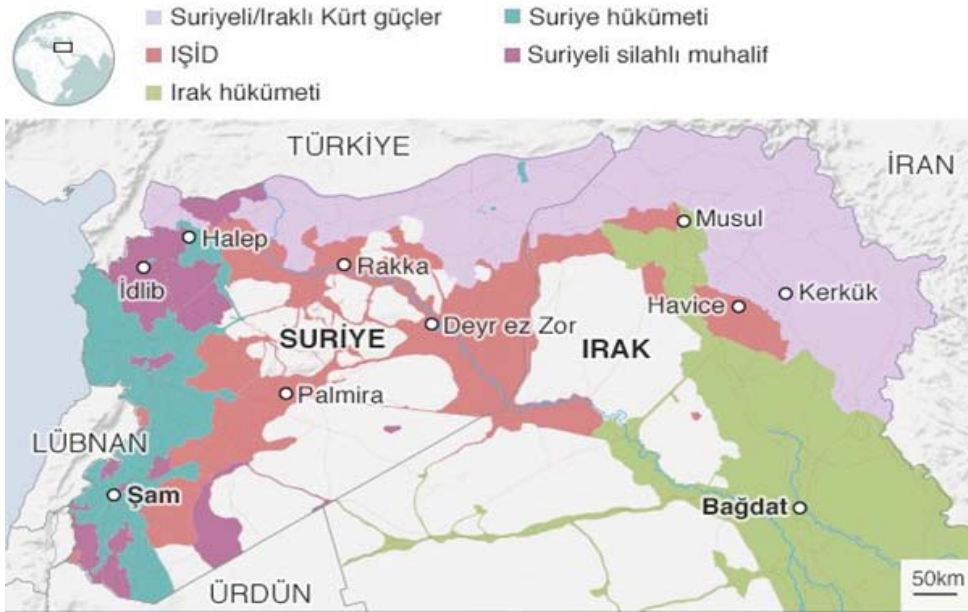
Suriyeli/Iraklı Kürt güçler
IŞİD
Irak hükümeti
Suriye hükümeti
Suriyeli silahlı muhalif

TÜRKİYE
İRAN
Musul
Halep
Rakka
İdlib
Kerkük
Havice
Deyr ez Zor
SURİYE
IRAK
Palmira
LÜBNAN
Şam
Bağdat
ÜRDÜN
50km